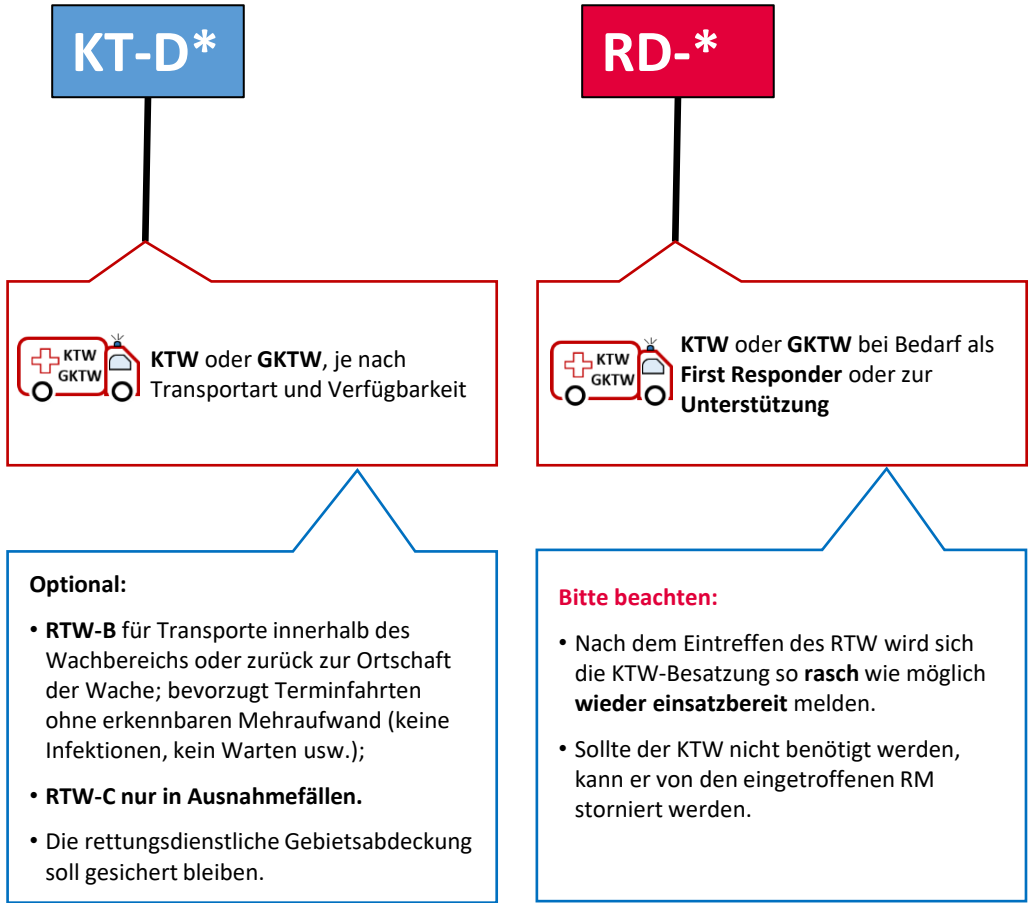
KT-D*

KTW GKTW

KTW oder GKTW, je nach Transportart und Verfügbarkeit

Optional:

• RTW-B für Transporte innerhalb des Wachbereichs oder zurück zur Ortschaft der Wache; bevorzugt Terminfahrten ohne erkennbaren Mehraufwand (keine Infektionen, kein Warten usw.);

• RTW-C nur in Ausnahmefällen.

• Die rettungsdienstliche Gebietsabdeckung soll gesichert bleiben.

RD-*

KTW GKTW

KTW oder GKTW bei Bedarf als First Responder oder zur Unterstützung

Bitte beachten:

• Nach dem Eintreffen des RTW wird sich die KTW-Besatzung so rasch wie möglich wieder einsatzbereit melden.

• Sollte der KTW nicht benötigt werden, kann er von den eingetroffenen RM storniert werden.